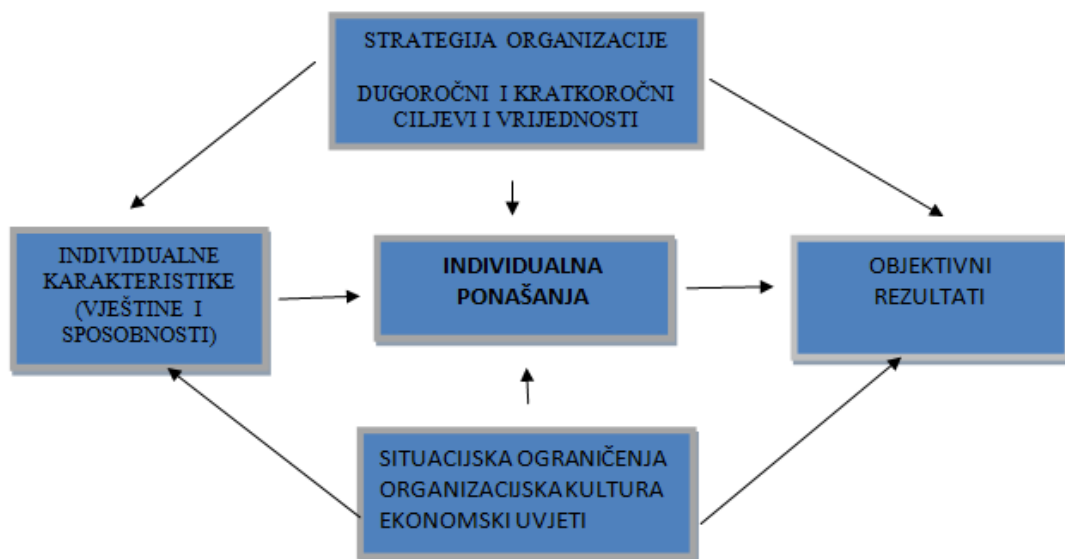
STRATEGIJA ORGANIZACIJE

DUGOROČNI I KRATKOROČNI CILJEVI I VRIJEDNOSTI

INDIVIDUALNE KARAKTERISTIKE (VJEŠTINE I SPOSOBNOSTI)

INDIVIDUALNA PONAŠANJA

OBJEKTIVNI REZULTATI

SITUACIJSKA OGRANIČENJA
ORGANIZACIJSKA KULTURA
EKONOMSKI UVJETI